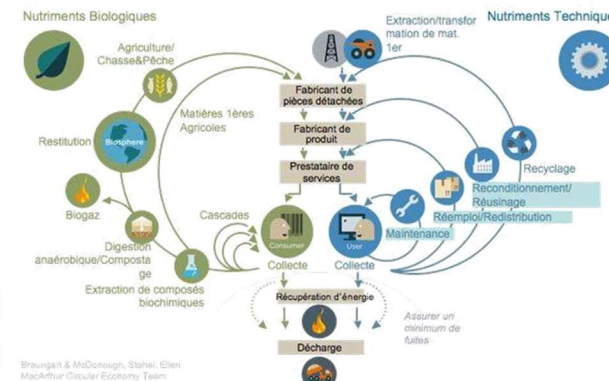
Nutriments Biologiques

Extraction/transformation de mat. 1er

Nutriments Techniques

Agriculture/ Chasse&Pêche

Matières 1ères Agricoles

Fabricant de pièces détachées

Fabricant de produit

Prestataire de services

Restitution

Biosphere

Recyclage

Reconditionnement/ Réusinage

Réemploi/Redistribution

Biogaz

Cascades

Maintenance

Digestion anaérobique/Compostage

Consumer

User

Collecte

Collecte

Extraction de composés biochimiques

Récupération d'énergie

Assurer un minimum de fuites

Décharge

Braungart & McDonough, Stahel, Ellen MacArthur Circular Economy Team